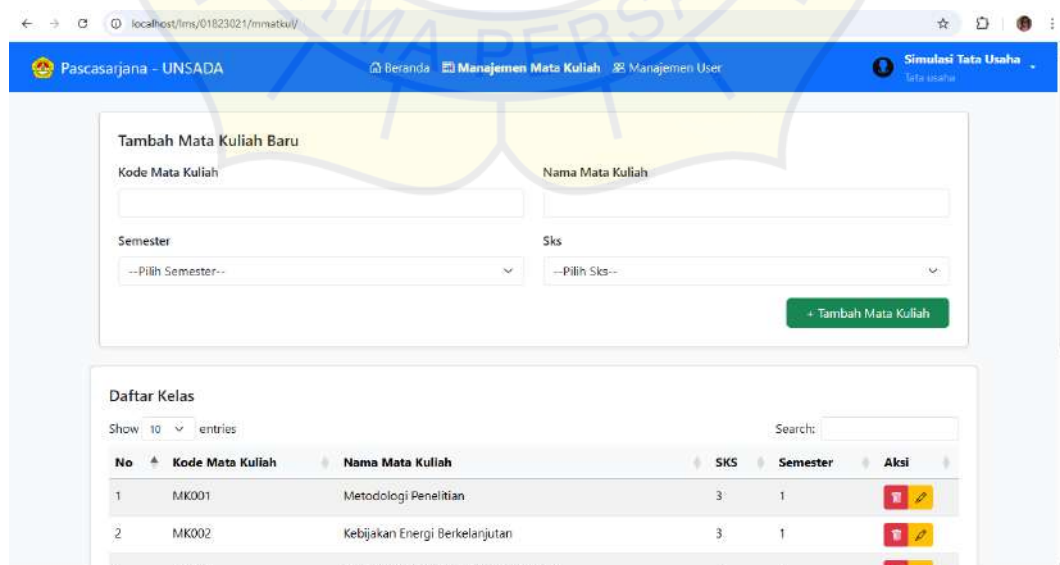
localhost/lms/01823021/mmatkul/

Pascasarjana - UNSADA

Beranda Manajemen Mata Kuliah Manajemen User

Simulasi Tata Usaha
Tata usaha

Tambah Mata Kuliah Baru

Kode Mata Kuliah

Nama Mata Kuliah

Semester

--Pilih Semester--

Sks

--Pilih Sks--

+ Tambah Mata Kuliah

Daftar Kelas

Show 10 entries

Search:

| No | Kode Mata Kuliah | Nama Mata Kuliah | SKS | Semester | Aksi |
|---|---|---|---|---|---|
| 1 | MK001 | Metodologi Penelitian | 3 | 1 | |
| 2 | MK002 | Kebijakan Energi Berkelanjutan | 3 | 1 | |